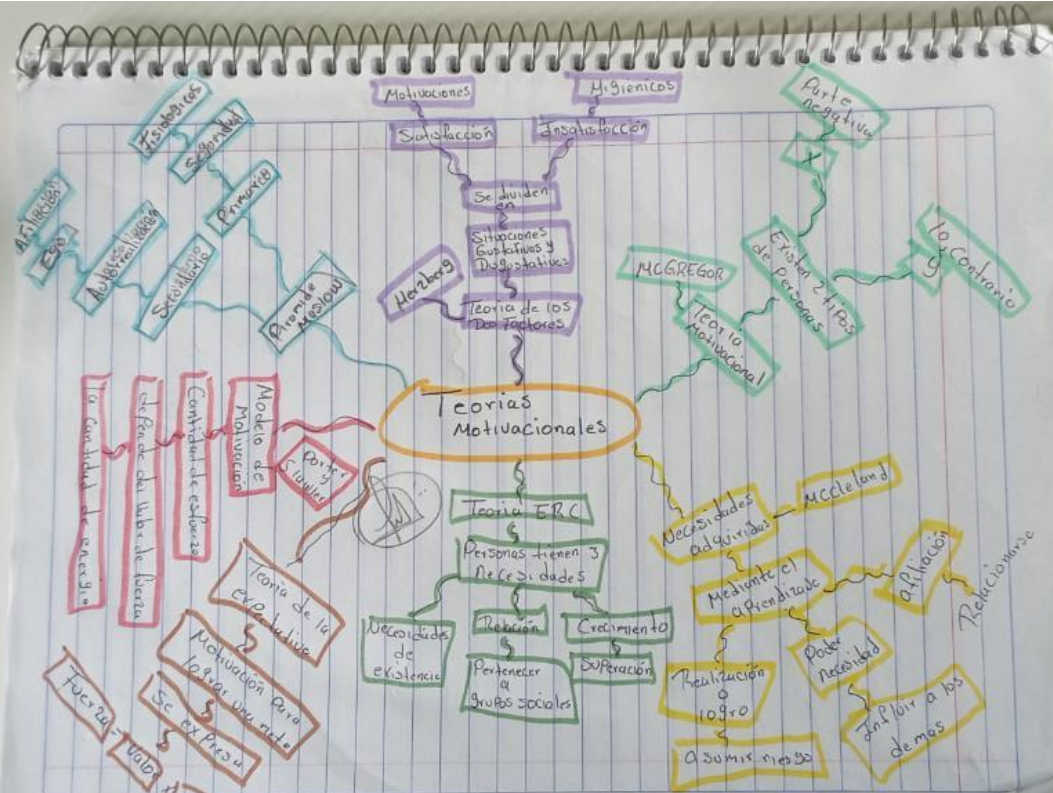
Motivaciones
Higienicos
Satisfacción
Insatisfacción
Se dividen en
Situaciones Gustativas y Disgustativas
Herzberg
Teoria de los Dos Factores

Parte negativa
X
Existen 2 tipos de Personas
Y
lo Contrario
MCGREGOR
Teoria Motivacional

Fisiologicas
Seguridad
Afiliación
Ego
Autorealización
Primaria
Secundaria
Piramide Maslow

Teorias Motivacionales

Modelo de Motivación
Porter y Lawler
Cantidad de esfuerzo
depende del valor de la recompensa
La cantidad de energia

Teoria ERC
Personas tienen 3 Necesidades
Necesidades de existencia
Relación
Crecimiento
Pertenecer a grupos sociales
Superación

Necesidades adquiridas
MCclelland
Mediante el aprendizaje
Afiliación
Relacionarse
Poder necesidad
Influir a los demas
Realización logro
asumir riesgo

Teoria de la expectativa
Motivación para lograr una meta
Se expresa
Fuerza = Valor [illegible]